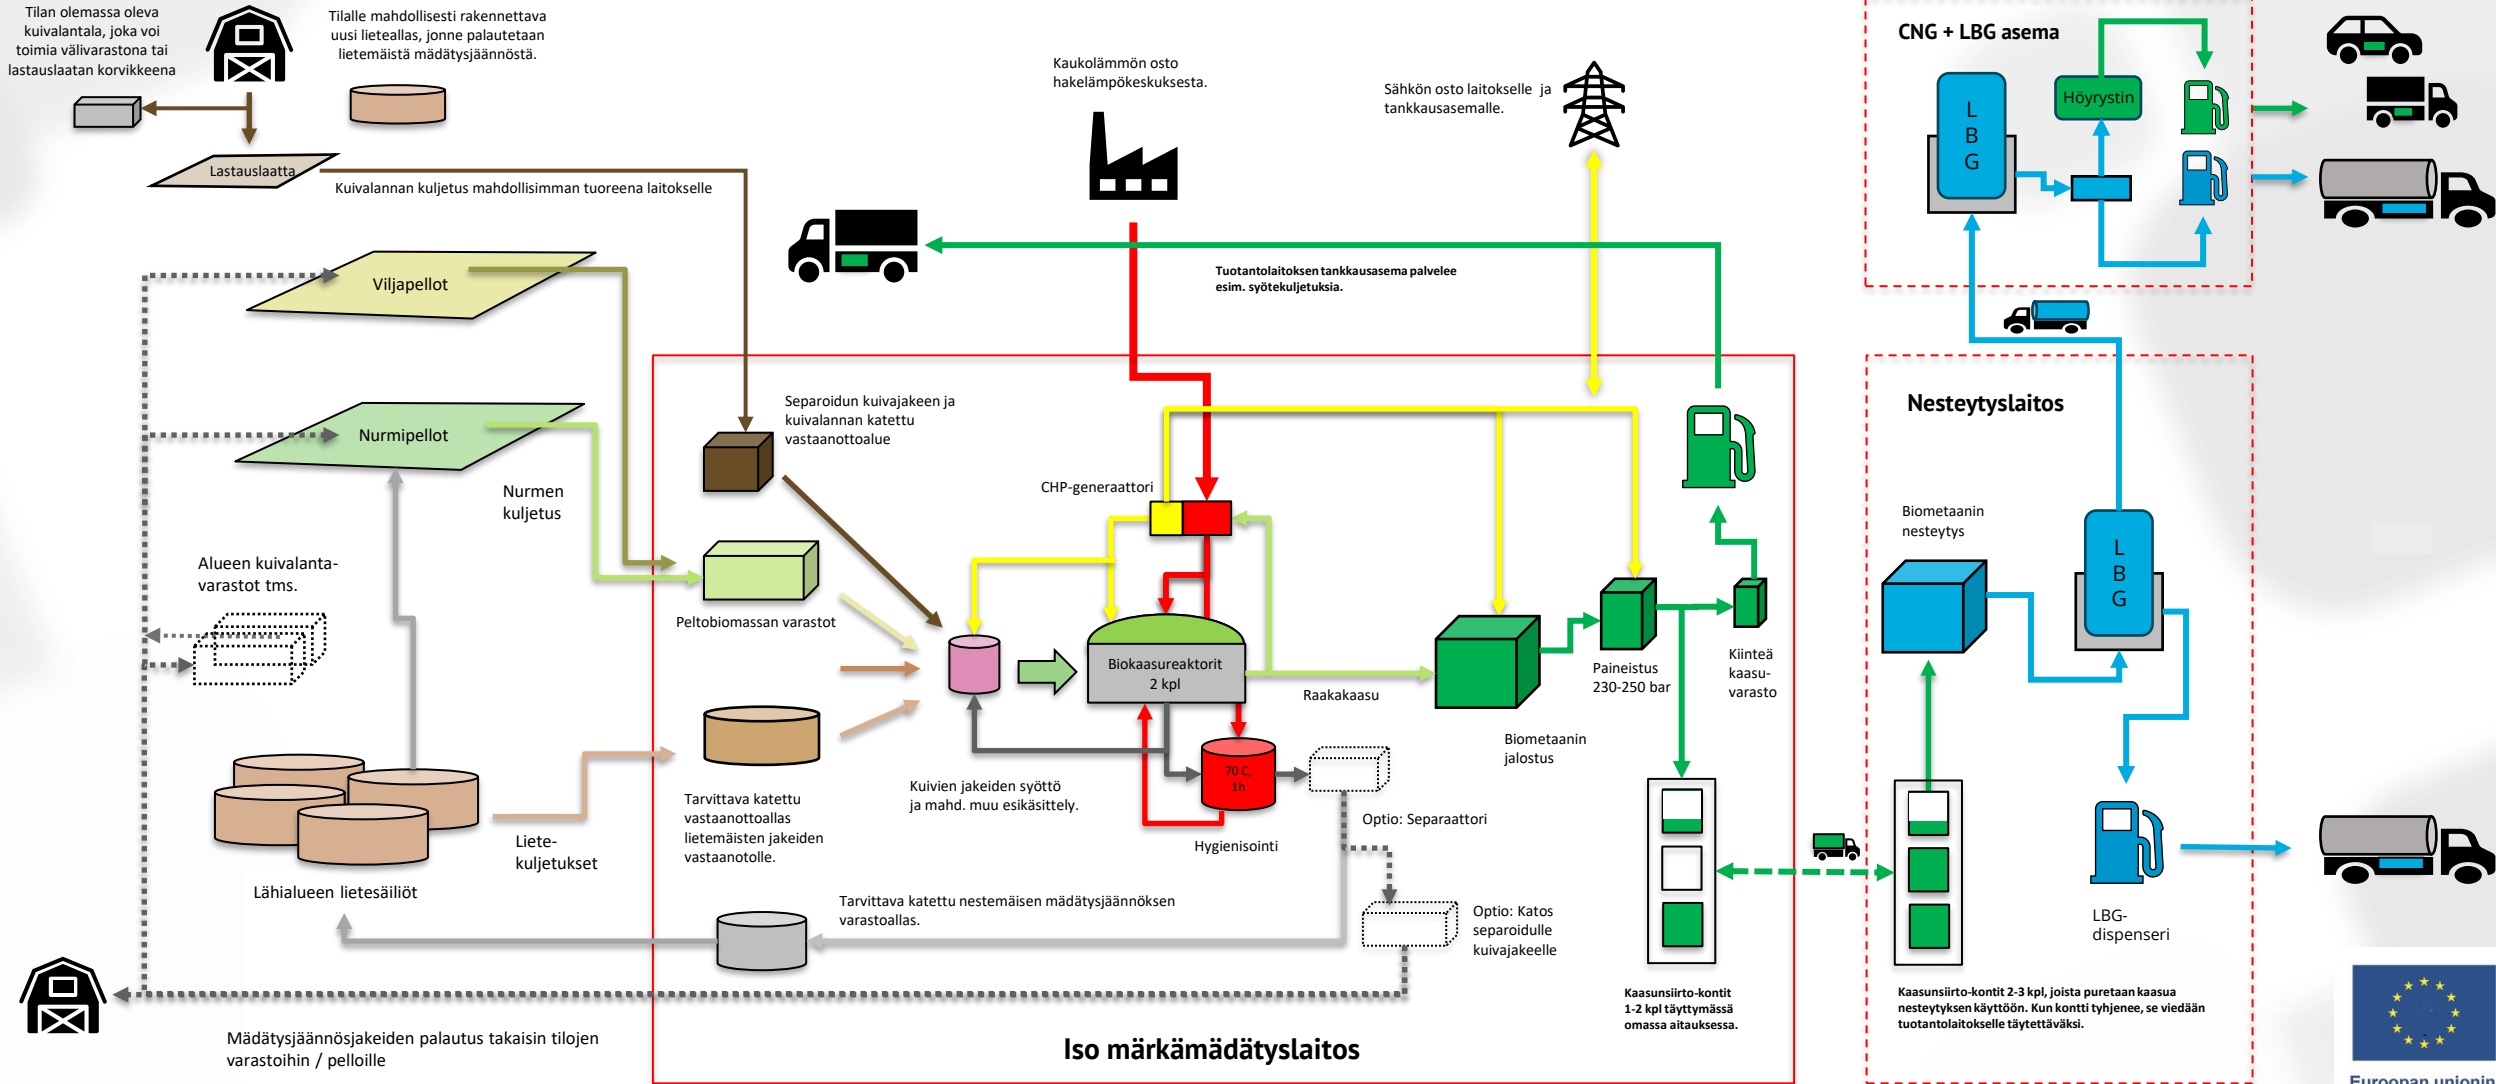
Tilan olemassa oleva kuivalantala, joka voi toimia välivarastona tai lastauslaatan korvikkeena

Tilalle mahdollisesti rakennettava uusi lieteallas, jonne palautetaan lietemäistä mädätysjäännöstä.

Lastauslaatta

Kuivalannan kuljetus mahdollisimman tuoreena laitokselle

Kaukolämmön osto hakelämpökeskuksesta.

Sähkön osto laitokselle ja tankkausasemalle.

CNG + LBG asema

L B G

Höyrystin

Tuotantolaitoksen tankkausasema palvelee esim. syötekuljetuksia.

Viljapellot

Nurmipellot

Nurmen kuljetus

Alueen kuivalanta-varastot tms.

Separoidun kuivajakeen ja kuivalannan katettu vastaanottoalue

CHP-generaattori

Peltobiomassan varastot

Biokaasureaktorit 2 kpl

Raakakaasu

Paineistus 230-250 bar

Kiinteä kaasu-varasto

Biometaanin jalostus

Nesteytyslaitos

Biometaanin nesteytys

L B G

70 C, 1h

Hygienisointi

Optio: Separaattori

Kuivien jakeiden syöttö ja mahd. muu esikäsittely.

Tarvittava katettu vastaanottoallas lietemäisten jakeiden vastaanotolle.

Liete-kuljetukset

Lähialueen lietesäiliöt

Tarvittava katettu nestemäisen mädätysjäännöksen varastoallas.

Optio: Katos separoidulle kuivajakeelle

Kaasunsiirto-kontit 1-2 kpl täyttymässä omassa aitauksessa.

Kaasunsiirto-kontit 2-3 kpl, joista puretaan kaasua nesteytyksen käyttöön. Kun kontti tyhjenee, se viedään tuotantolaitokselle täytettäväksi.

LBG-dispenseri

Mädätysjäännösjakeiden palautus takaisin tilojen varastoihin / pelloille

Iso märkämädätyslaitos

Euroopan unionin